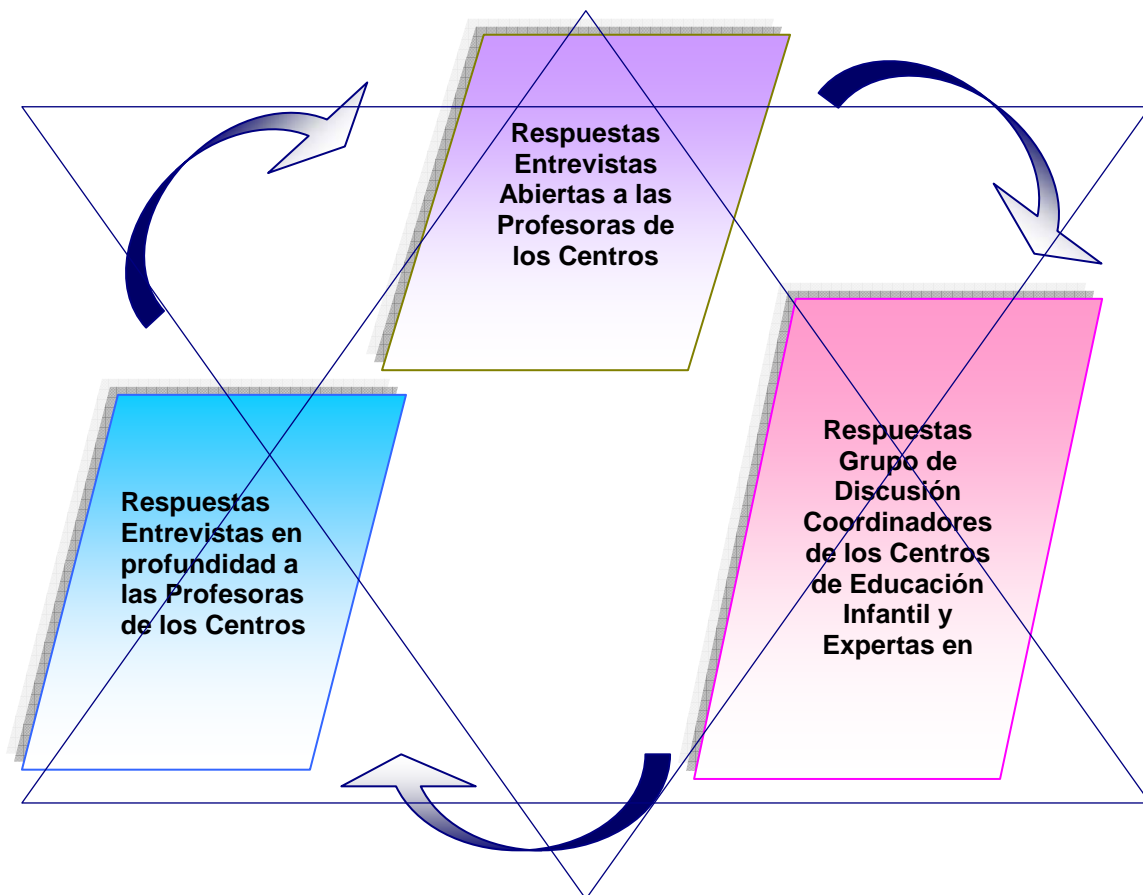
Respuestas Entrevistas Abiertas a las Profesoras de los Centros

Respuestas Grupo de Discusión Coordinadores de los Centros de Educación Infantil y Expertas en

Respuestas Entrevistas en profundidad a las Profesoras de los Centros